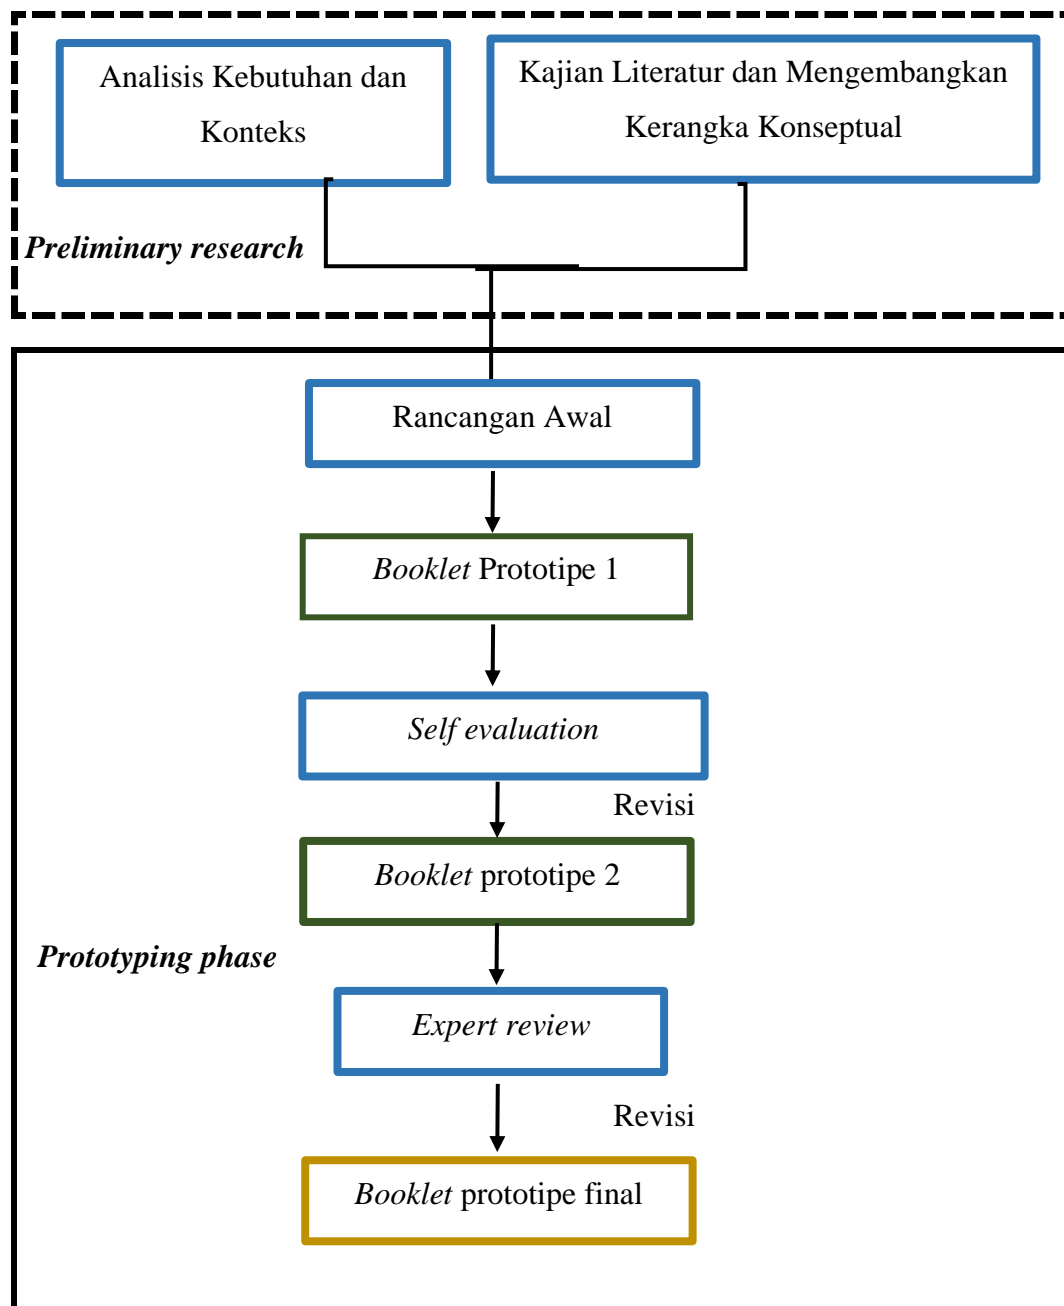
Analisis Kebutuhan dan Konteks

Kajian Literatur dan Mengembangkan Kerangka Konseptual

Preliminary research

Rancangan Awal

Booklet Prototipe 1

Self evaluation

Revisi

Booklet prototipe 2

Prototyping phase

Expert review

Revisi

Booklet prototipe final